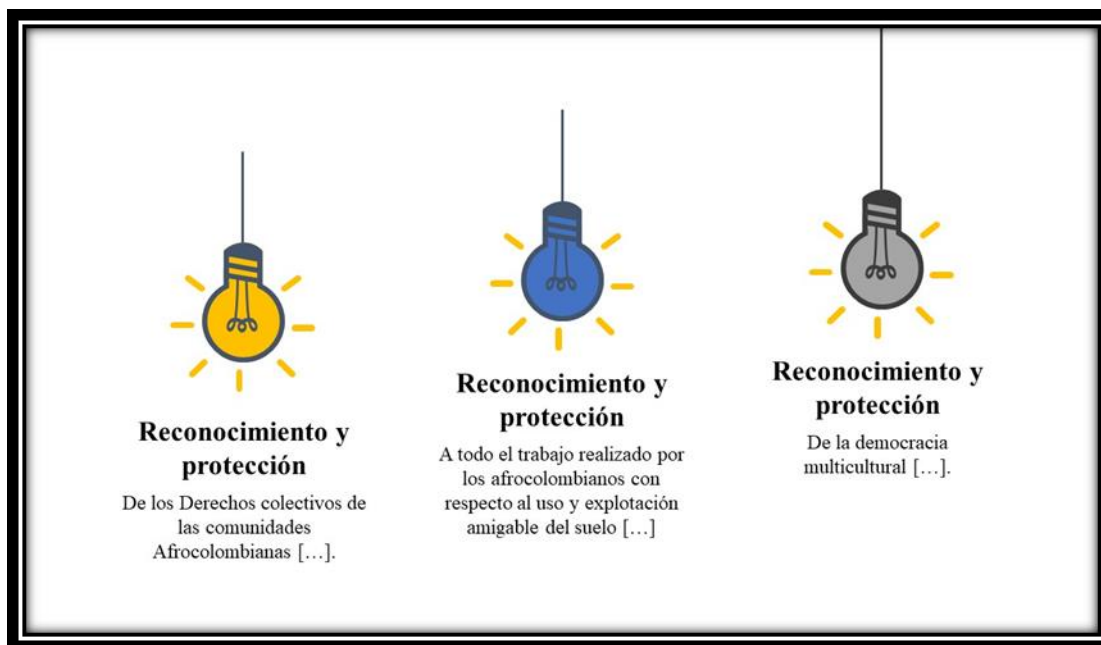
Reconocimiento y protección

De los Derechos colectivos de las comunidades Afrocolombianas […].

Reconocimiento y protección

A todo el trabajo realizado por los afrocolombianos con respecto al uso y explotación amigable del suelo […]

Reconocimiento y protección

De la democracia multicultural […].